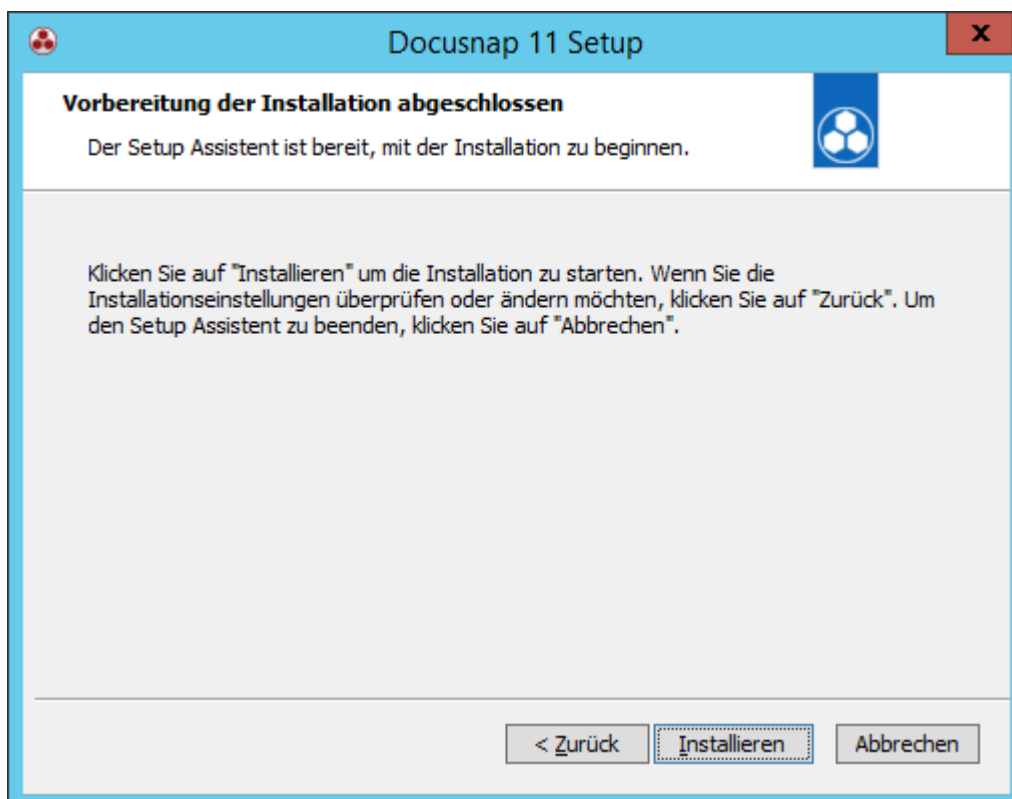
Docusnap 11 Setup

x

Vorbereitung der Installation abgeschlossen

Der Setup Assistent ist bereit, mit der Installation zu beginnen.

Klicken Sie auf "Installieren" um die Installation zu starten. Wenn Sie die Installationseinstellungen überprüfen oder ändern möchten, klicken Sie auf "Zurück". Um den Setup Assistent zu beenden, klicken Sie auf "Abbrechen".

< Zurück

Installieren

Abbrechen